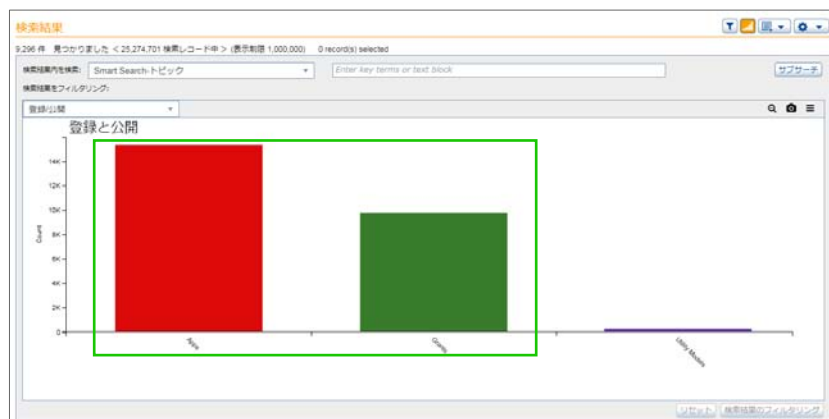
検索結果

9,296 件　見つかりました < 25,274,701 検索レコード中 > (表示制限 1,000,000)　0 record(s) selected

検索結果内を検索:　Smart Search-トピック　Enter key terms or text block　サブサーチ

検索結果をフィルタリング:

登録/公開

登録と公開

Count

14K
12K
10K
8K
6K
4K
2K
0

Apps
Grants
Utility Models

リセット　検索結果のフィルタリング